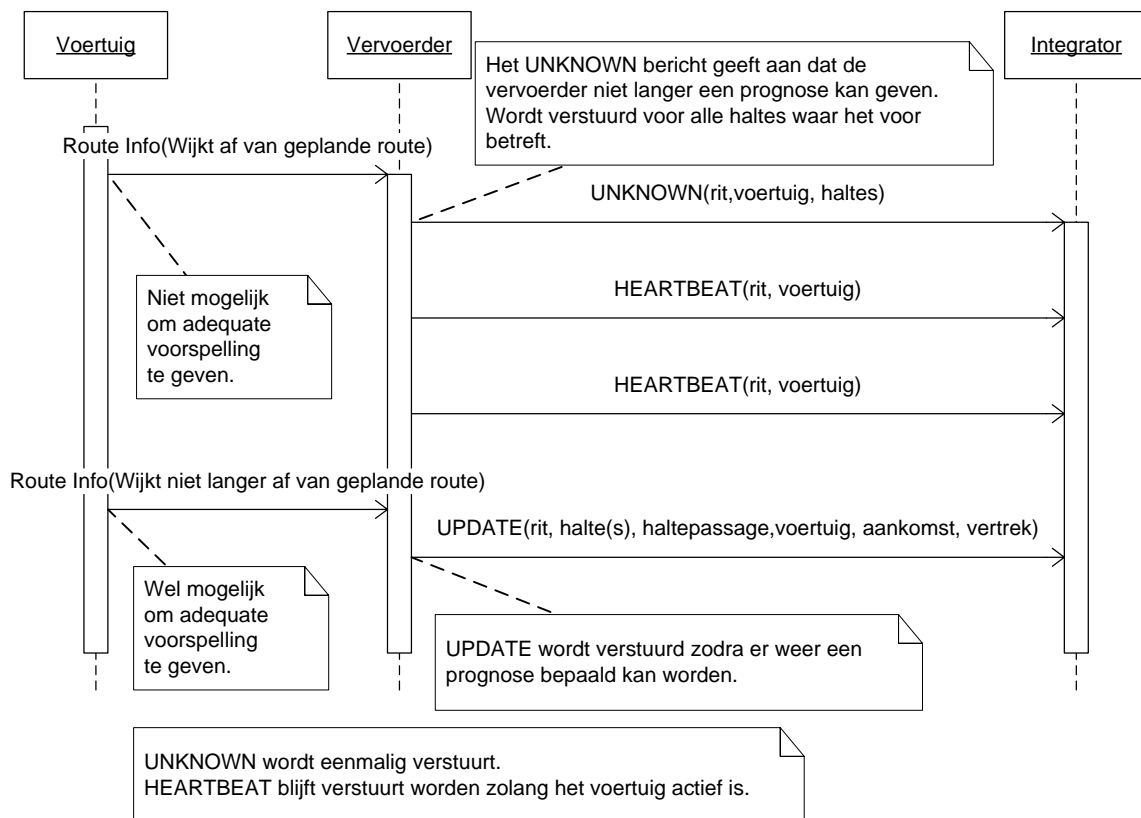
Voertuig

Vervoerder

Het UNKNOWN bericht geeft aan dat de vervoerder niet langer een prognose kan geven. Wordt verstuurd voor alle haltes waar het voor betreft.

Integrator

Route Info(Wijkt af van geplande route)

UNKNOWN(rit,voertuig, haltes)

Niet mogelijk om adequate voorspelling te geven.

HEARTBEAT(rit, voertuig)

HEARTBEAT(rit, voertuig)

Route Info(Wijkt niet langer af van geplande route)

UPDATE(rit, halte(s), haltepassage,voertuig, aankomst, vertrek)

Wel mogelijk om adequate voorspelling te geven.

UPDATE wordt verstuurd zodra er weer een prognose bepaald kan worden.

UNKNOWN wordt eenmalig verstuurt.
HEARTBEAT blijft verstuurt worden zolang het voertuig actief is.